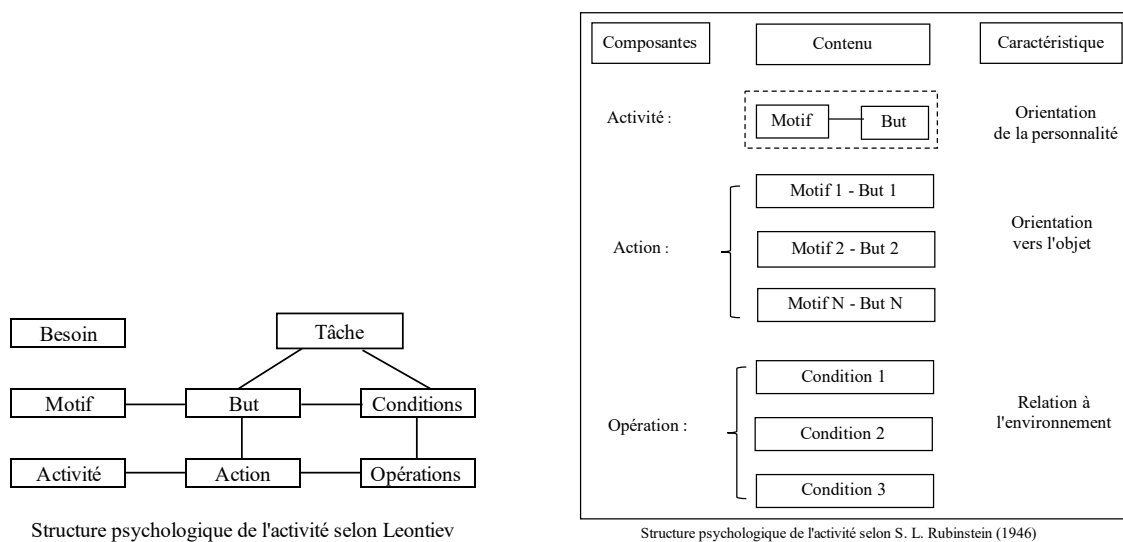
Besoin

Tâche

Motif

But

Conditions

Activité

Action

Opérations

Structure psychologique de l'activité selon Leontiev

| Composantes | Contenu | Caractéristique |
|---|---|---|
| Activité : | Motif — But | Orientation de la personnalité |
| Action : | Motif 1 - But 1<br>Motif 2 - But 2<br>Motif N - But N | Orientation vers l'objet |
| Opération : | Condition 1<br>Condition 2<br>Condition 3 | Relation à l'environnement |

Structure psychologique de l'activité selon S. L. Rubinstein (1946)